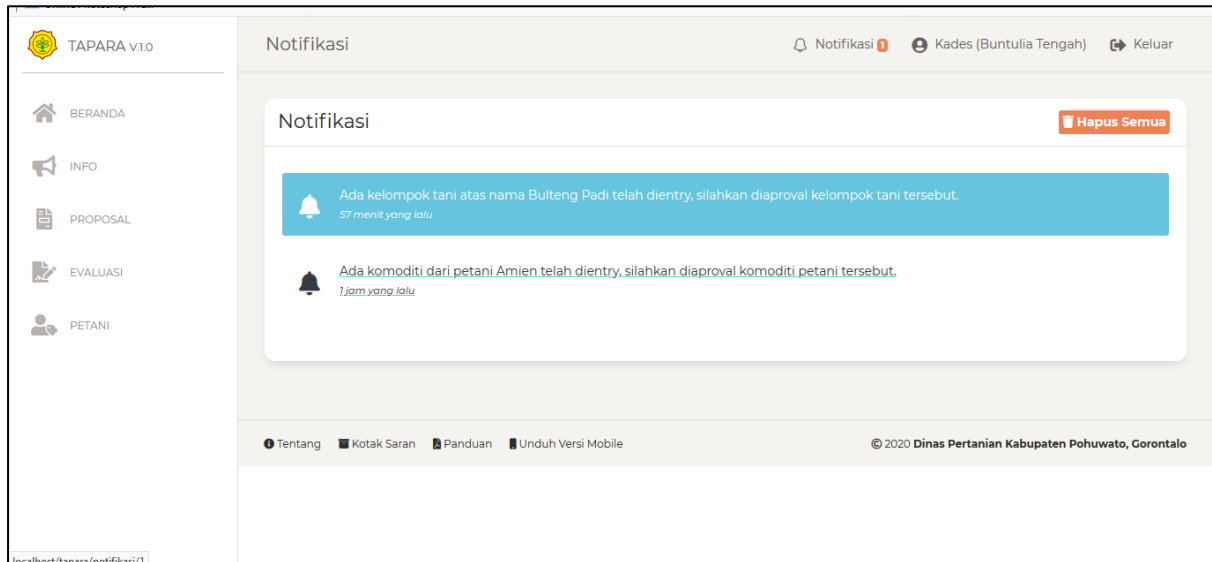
TAPARA V.1.0

BERANDA

INFO

PROPOSAL

EVALUASI

PETANI

Notifikasi

Notifikasi 1   Kades (Buntulia Tengah)   Keluar

Notifikasi

Hapus Semua

Ada kelompok tani atas nama Bulteng Padi telah dientry, silahkan diaproval kelompok tani tersebut.
57 menit yang lalu

Ada komoditi dari petani Amien telah dientry, silahkan diaproval komoditi petani tersebut.
1 jam yang lalu

Tentang   Kotak Saran   Panduan   Unduh Versi Mobile

© 2020 Dinas Pertanian Kabupaten Pohuwato, Gorontalo

localhost/tapara/notifikasi/1